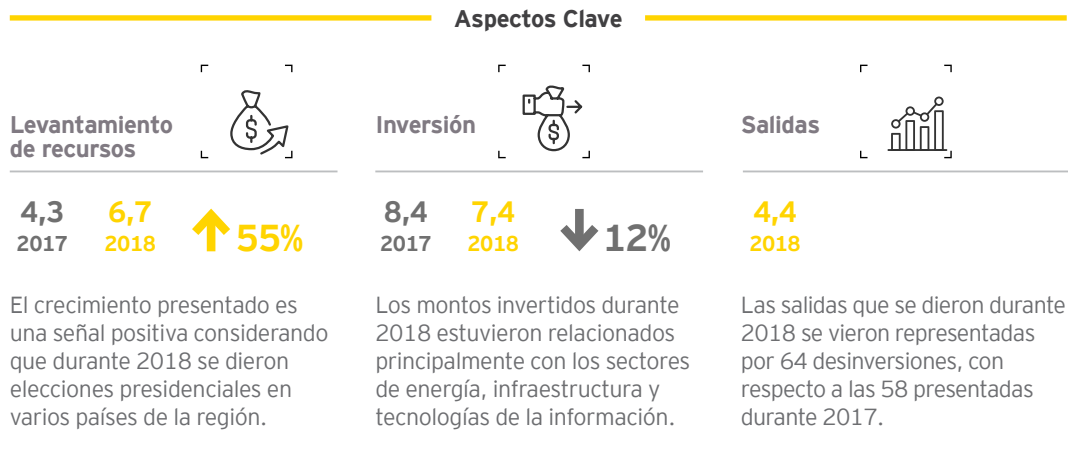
Aspectos Clave

Levantamiento de recursos

4,3
2017

6,7
2018

55%

El crecimiento presentado es una señal positiva considerando que durante 2018 se dieron elecciones presidenciales en varios países de la región.

Inversión

8,4
2017

7,4
2018

12%

Los montos invertidos durante 2018 estuvieron relacionados principalmente con los sectores de energía, infraestructura y tecnologías de la información.

Salidas

4,4
2018

Las salidas que se dieron durante 2018 se vieron representadas por 64 desinversiones, con respecto a las 58 presentadas durante 2017.